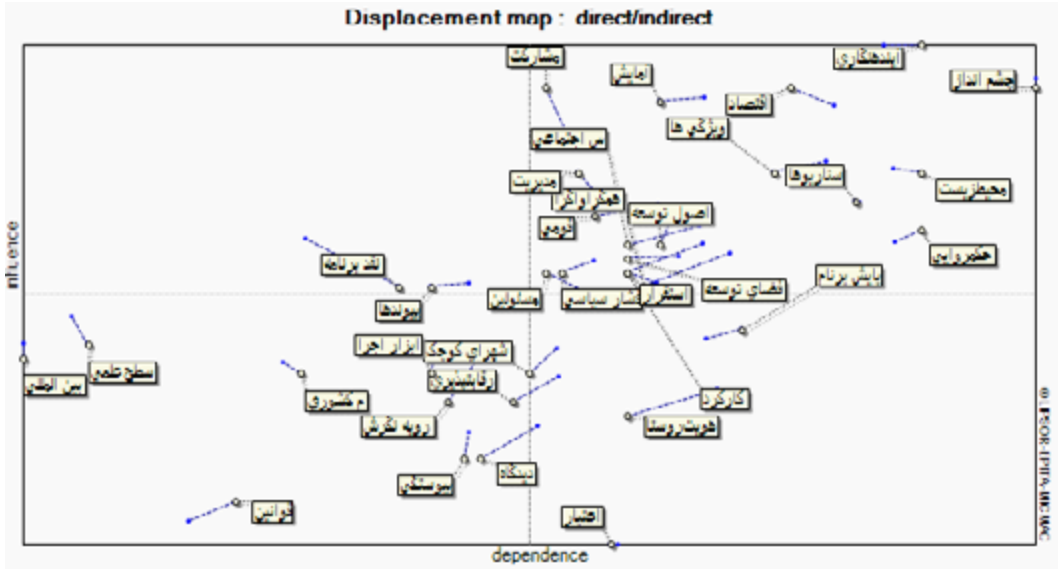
Displacement map : direct/indirect

مشارکت
آمایش
آینده‌نگاری
چشم انداز
اقتصاد
ویژگی ها
س اجتماعی
سناریوها
محیط‌زیست
مدیریت
همکاراولرا
اصول توسعه
بومی
حکمروایی
نقد برنامه
پایش برنام
فضای توسعه
استقرار
ثبات سیاسی
مسئولین
پیوندها
ابزار اجرا
شهرای کوچک
سطح‌علمی
بین المللی
رقابتپذیری
م کشوری
رویه نگرش
کارکرد
شبکه
همبستگی
قوانین
اعتبار
توسعه روستا

influence
dependence
© LIPSOR-EPITA-MICMAC